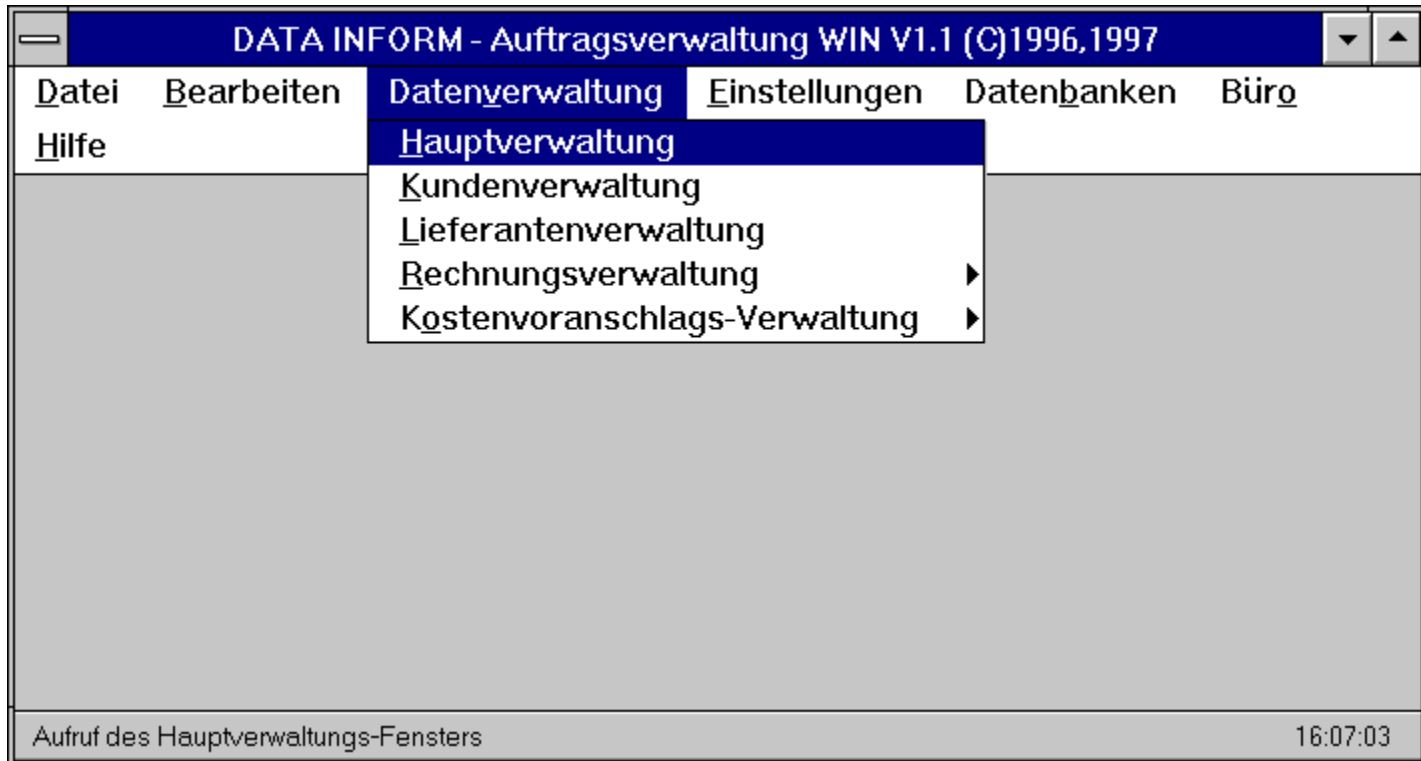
DATA INFORM - Auftragsverwaltung WIN V1.1 (C)1996,1997

Datei Bearbeiten Datenverwaltung Einstellungen Datenbanken Büro Hilfe

Hauptverwaltung
Kundenverwaltung
Lieferantenverwaltung
Rechnungsverwaltung
Kostenvoranschlags-Verwaltung

Aufruf des Hauptverwaltungs-Fensters

16:07:03